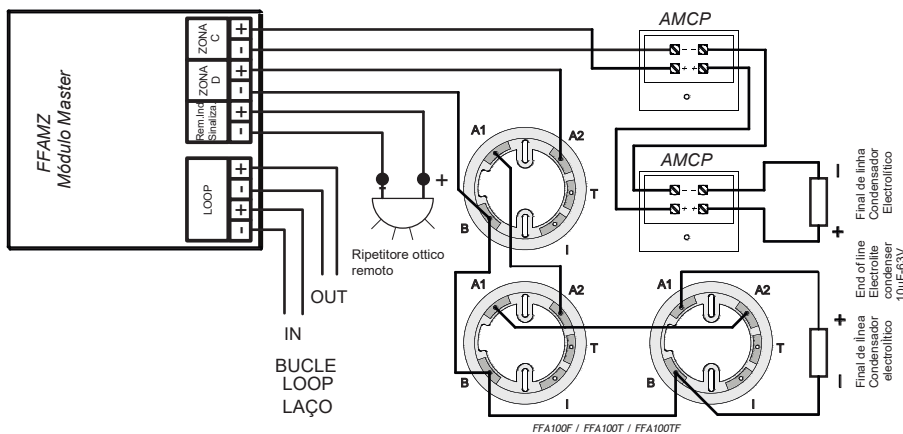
FFAMZ
Módulo Master

ZONA C
+
-
ZONA D
+
-
Rem.Ind Sinaliza
+
-
LOOP
+
-
+
-

AMCP
AMCP

+

Ripetitore ottico remoto

A1
A2
T
B
I

A1
A2
T
B
I

A1
A2
T
B
I

OUT
IN
BUCLE
LOOP
LAÇO

-
+
Final de linha Condensador Electrolítico

End of line Electrolite condenser 10uF-63V

+
-
Final de línea Condensador electrolítico

FFA100F / FFA100T / FFA100TF